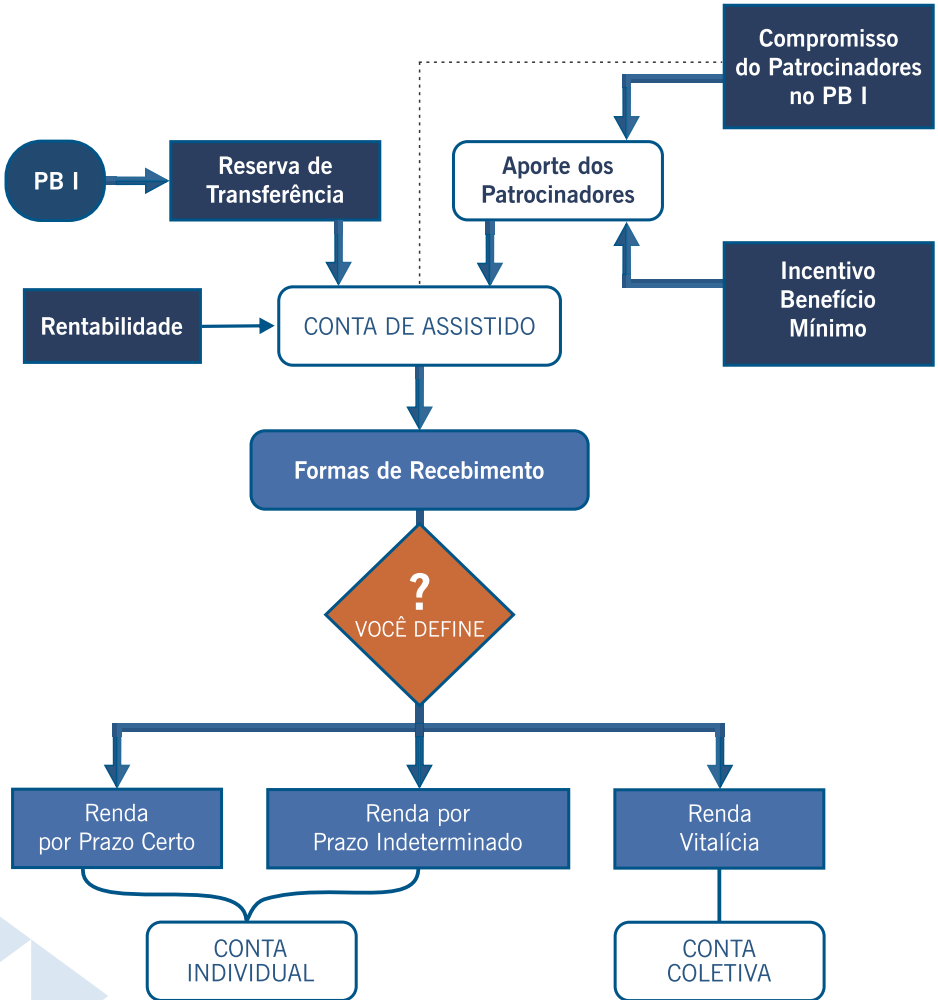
Compromisso do Patrocinadores no PB I

PB I

Reserva de Transferência

Aporte dos Patrocinadores

Incentivo Benefício Mínimo

Rentabilidade

CONTA DE ASSISTIDO

Formas de Recebimento

?
VOCÊ DEFINE

Renda por Prazo Certo

Renda por Prazo Indeterminado

Renda Vitalícia

CONTA INDIVIDUAL

CONTA COLETIVA